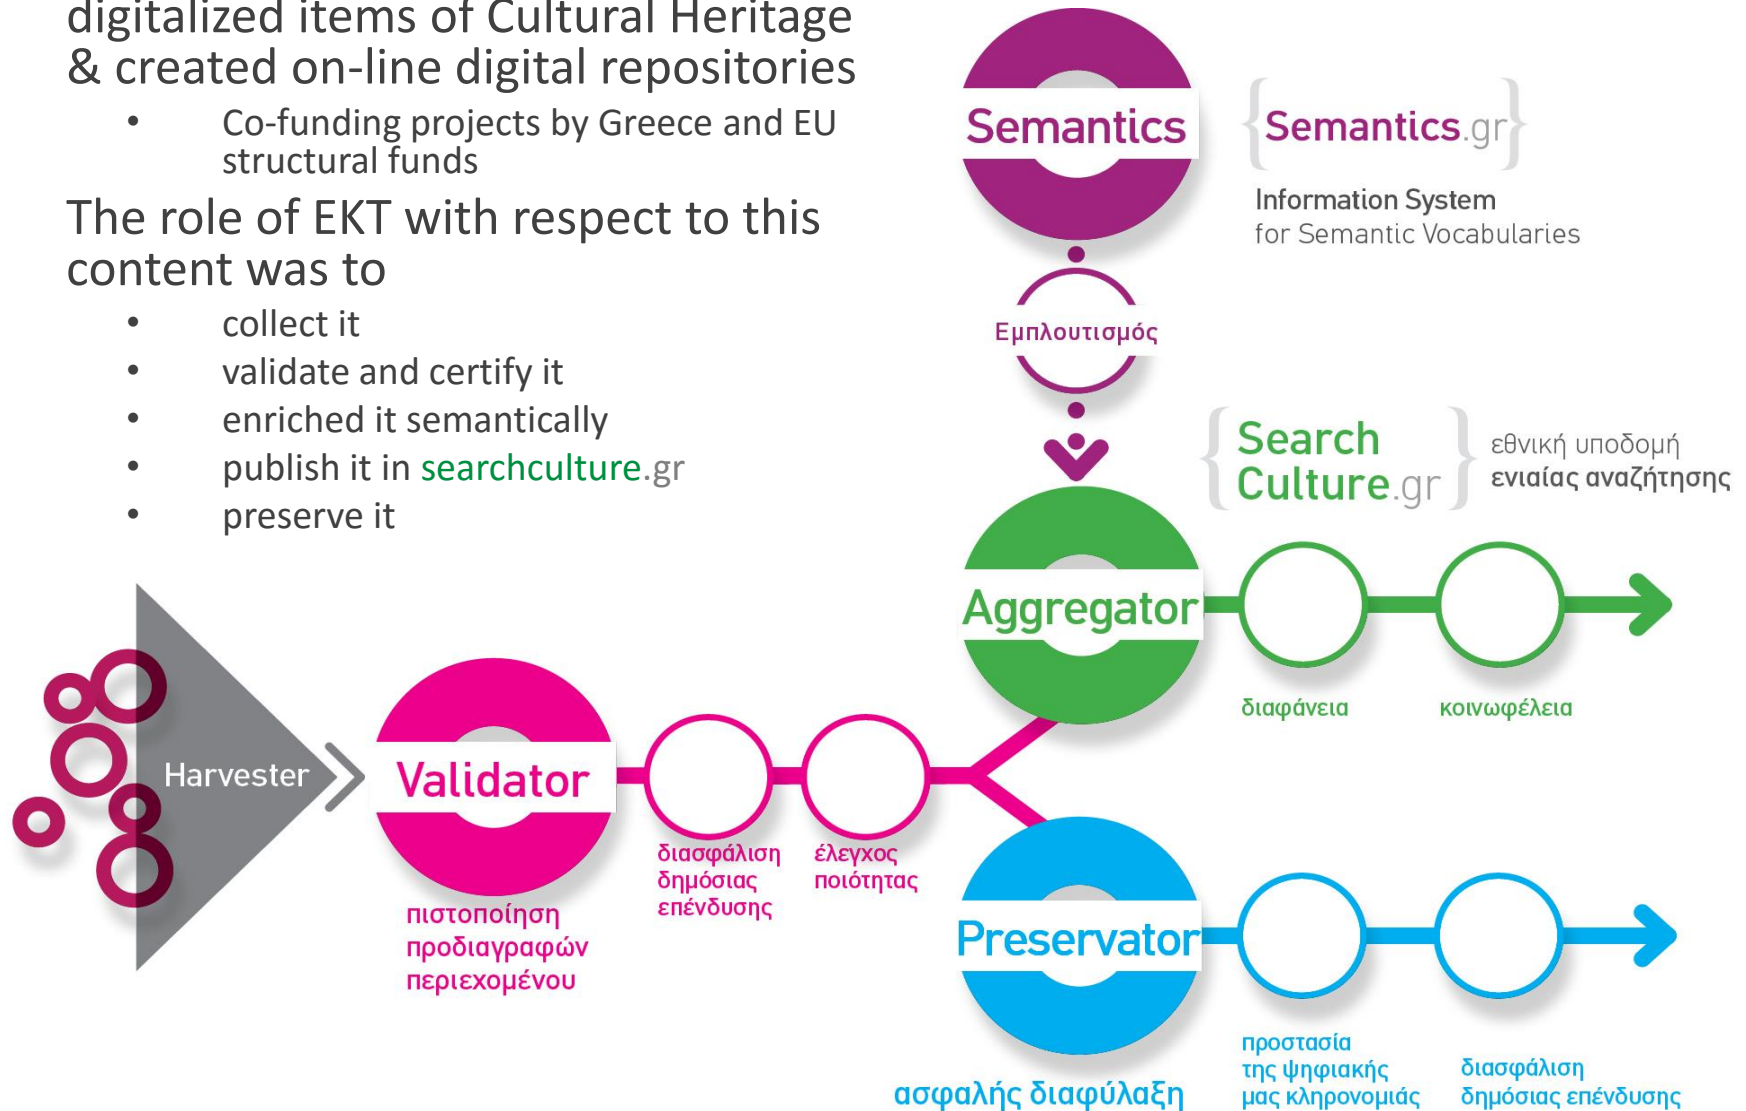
digitalized items of Cultural Heritage & created on-line digital repositories

• Co-funding projects by Greece and EU structural funds

The role of EKT with respect to this content was to

• collect it
• validate and certify it
• enriched it semantically
• publish it in searchculture.gr
• preserve it

Semantics

{Semantics.gr}

Information System for Semantic Vocabularies

Εμπλουτισμός

{Search Culture.gr}

εθνική υποδομή ενιαίας αναζήτησης

Aggregator

διαφάνεια

κοινωφέλεια

Harvester

Validator

πιστοποίηση προδιαγραφών περιεχομένου

διασφάλιση δημόσιας επένδυσης

έλεγχος ποιότητας

Preservator

ασφαλής διαφύλαξη

προστασία της ψηφιακής μας κληρονομιάς

διασφάλιση δημόσιας επένδυσης